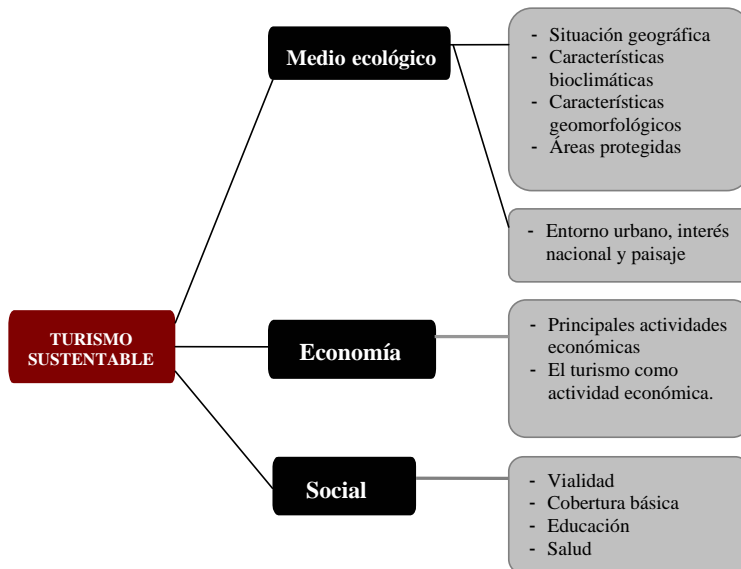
TURISMO SUSTENTABLE

Medio ecológico

- Situación geográfica
- Características bioclimáticas
- Características geomorfológicos
- Áreas protegidas

- Entorno urbano, interés nacional y paisaje

Economía

- Principales actividades económicas
- El turismo como actividad económica.

Social

- Vialidad
- Cobertura básica
- Educación
- Salud